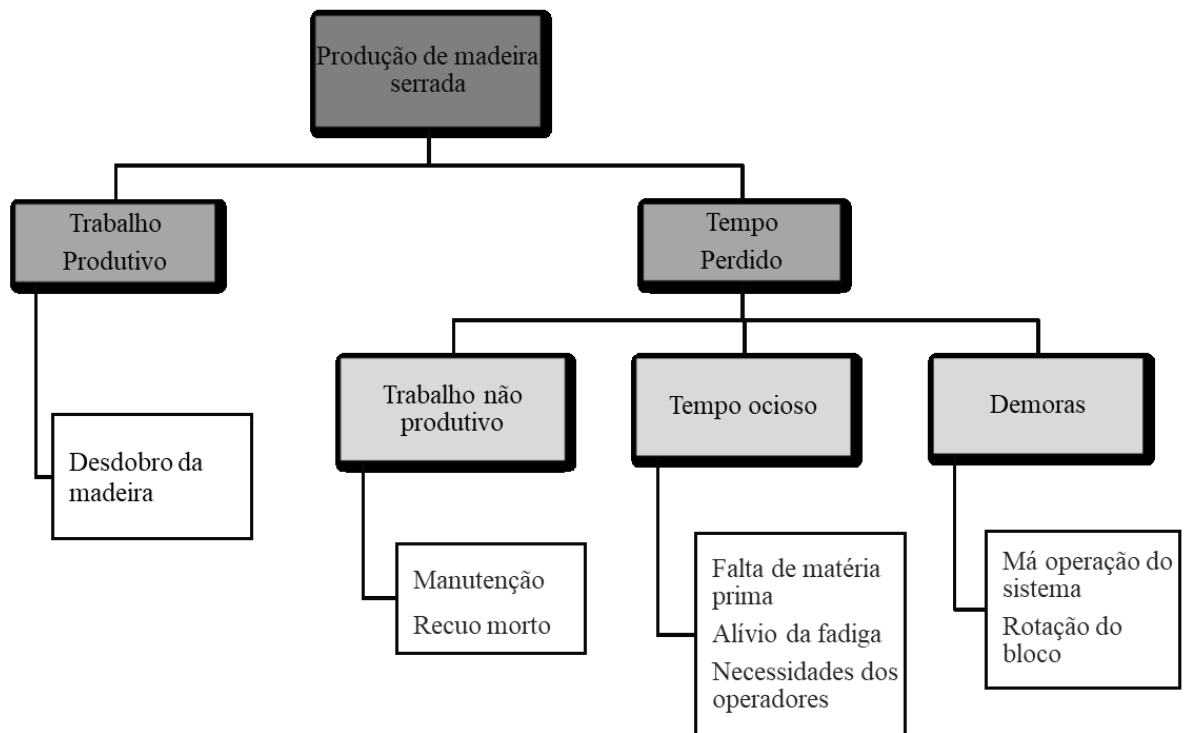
Produção de madeira serrada

Trabalho Produtivo

Tempo Perdido

Desdobro da madeira

Trabalho não produtivo

Tempo ocioso

Demoras

Manutenção

Recuo morto

Falta de matéria prima

Alívio da fadiga

Necessidades dos operadores

Má operação do sistema

Rotação do bloco